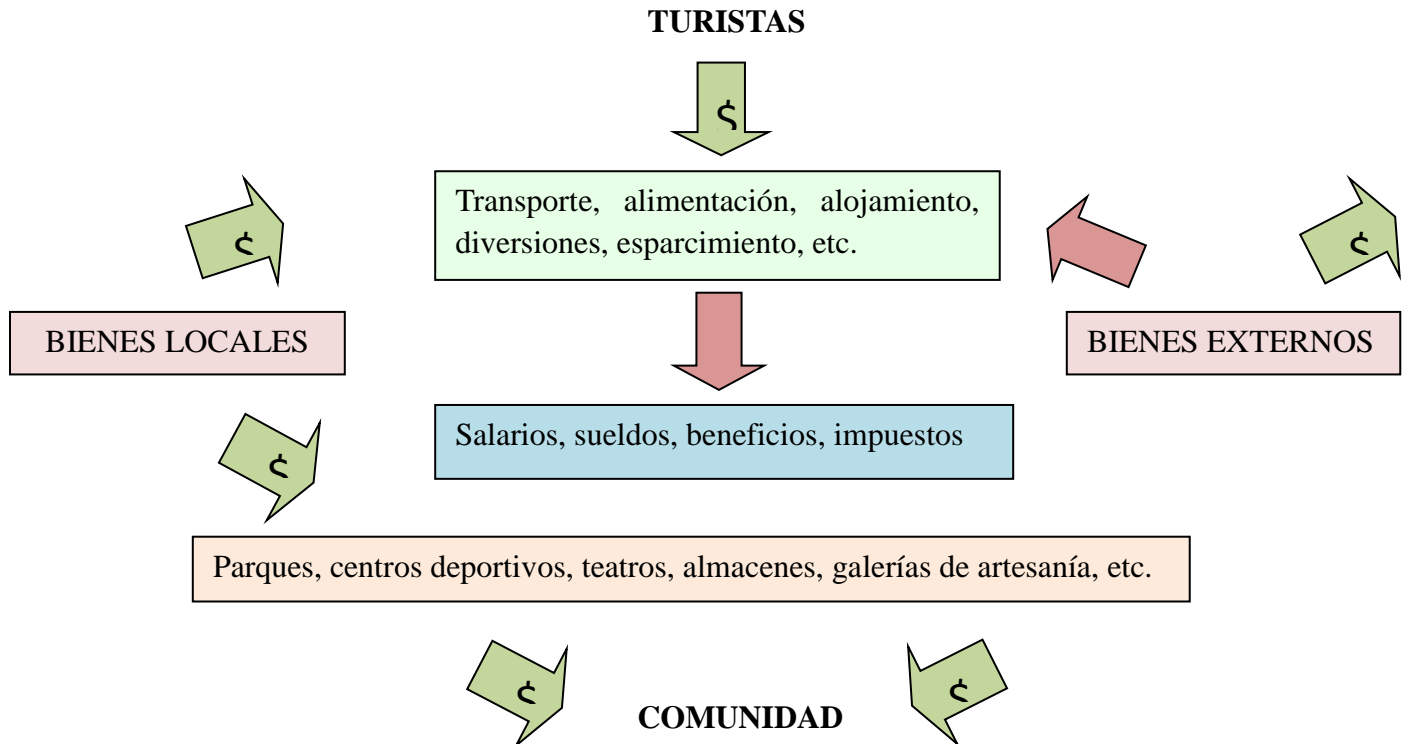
TURISTAS

$

$

Transporte, alimentación, alojamiento, diversiones, esparcimiento, etc.

$

BIENES LOCALES

BIENES EXTERNOS

Salarios, sueldos, beneficios, impuestos

$

Parques, centros deportivos, teatros, almacenes, galerías de artesanía, etc.

$

$

COMUNIDAD